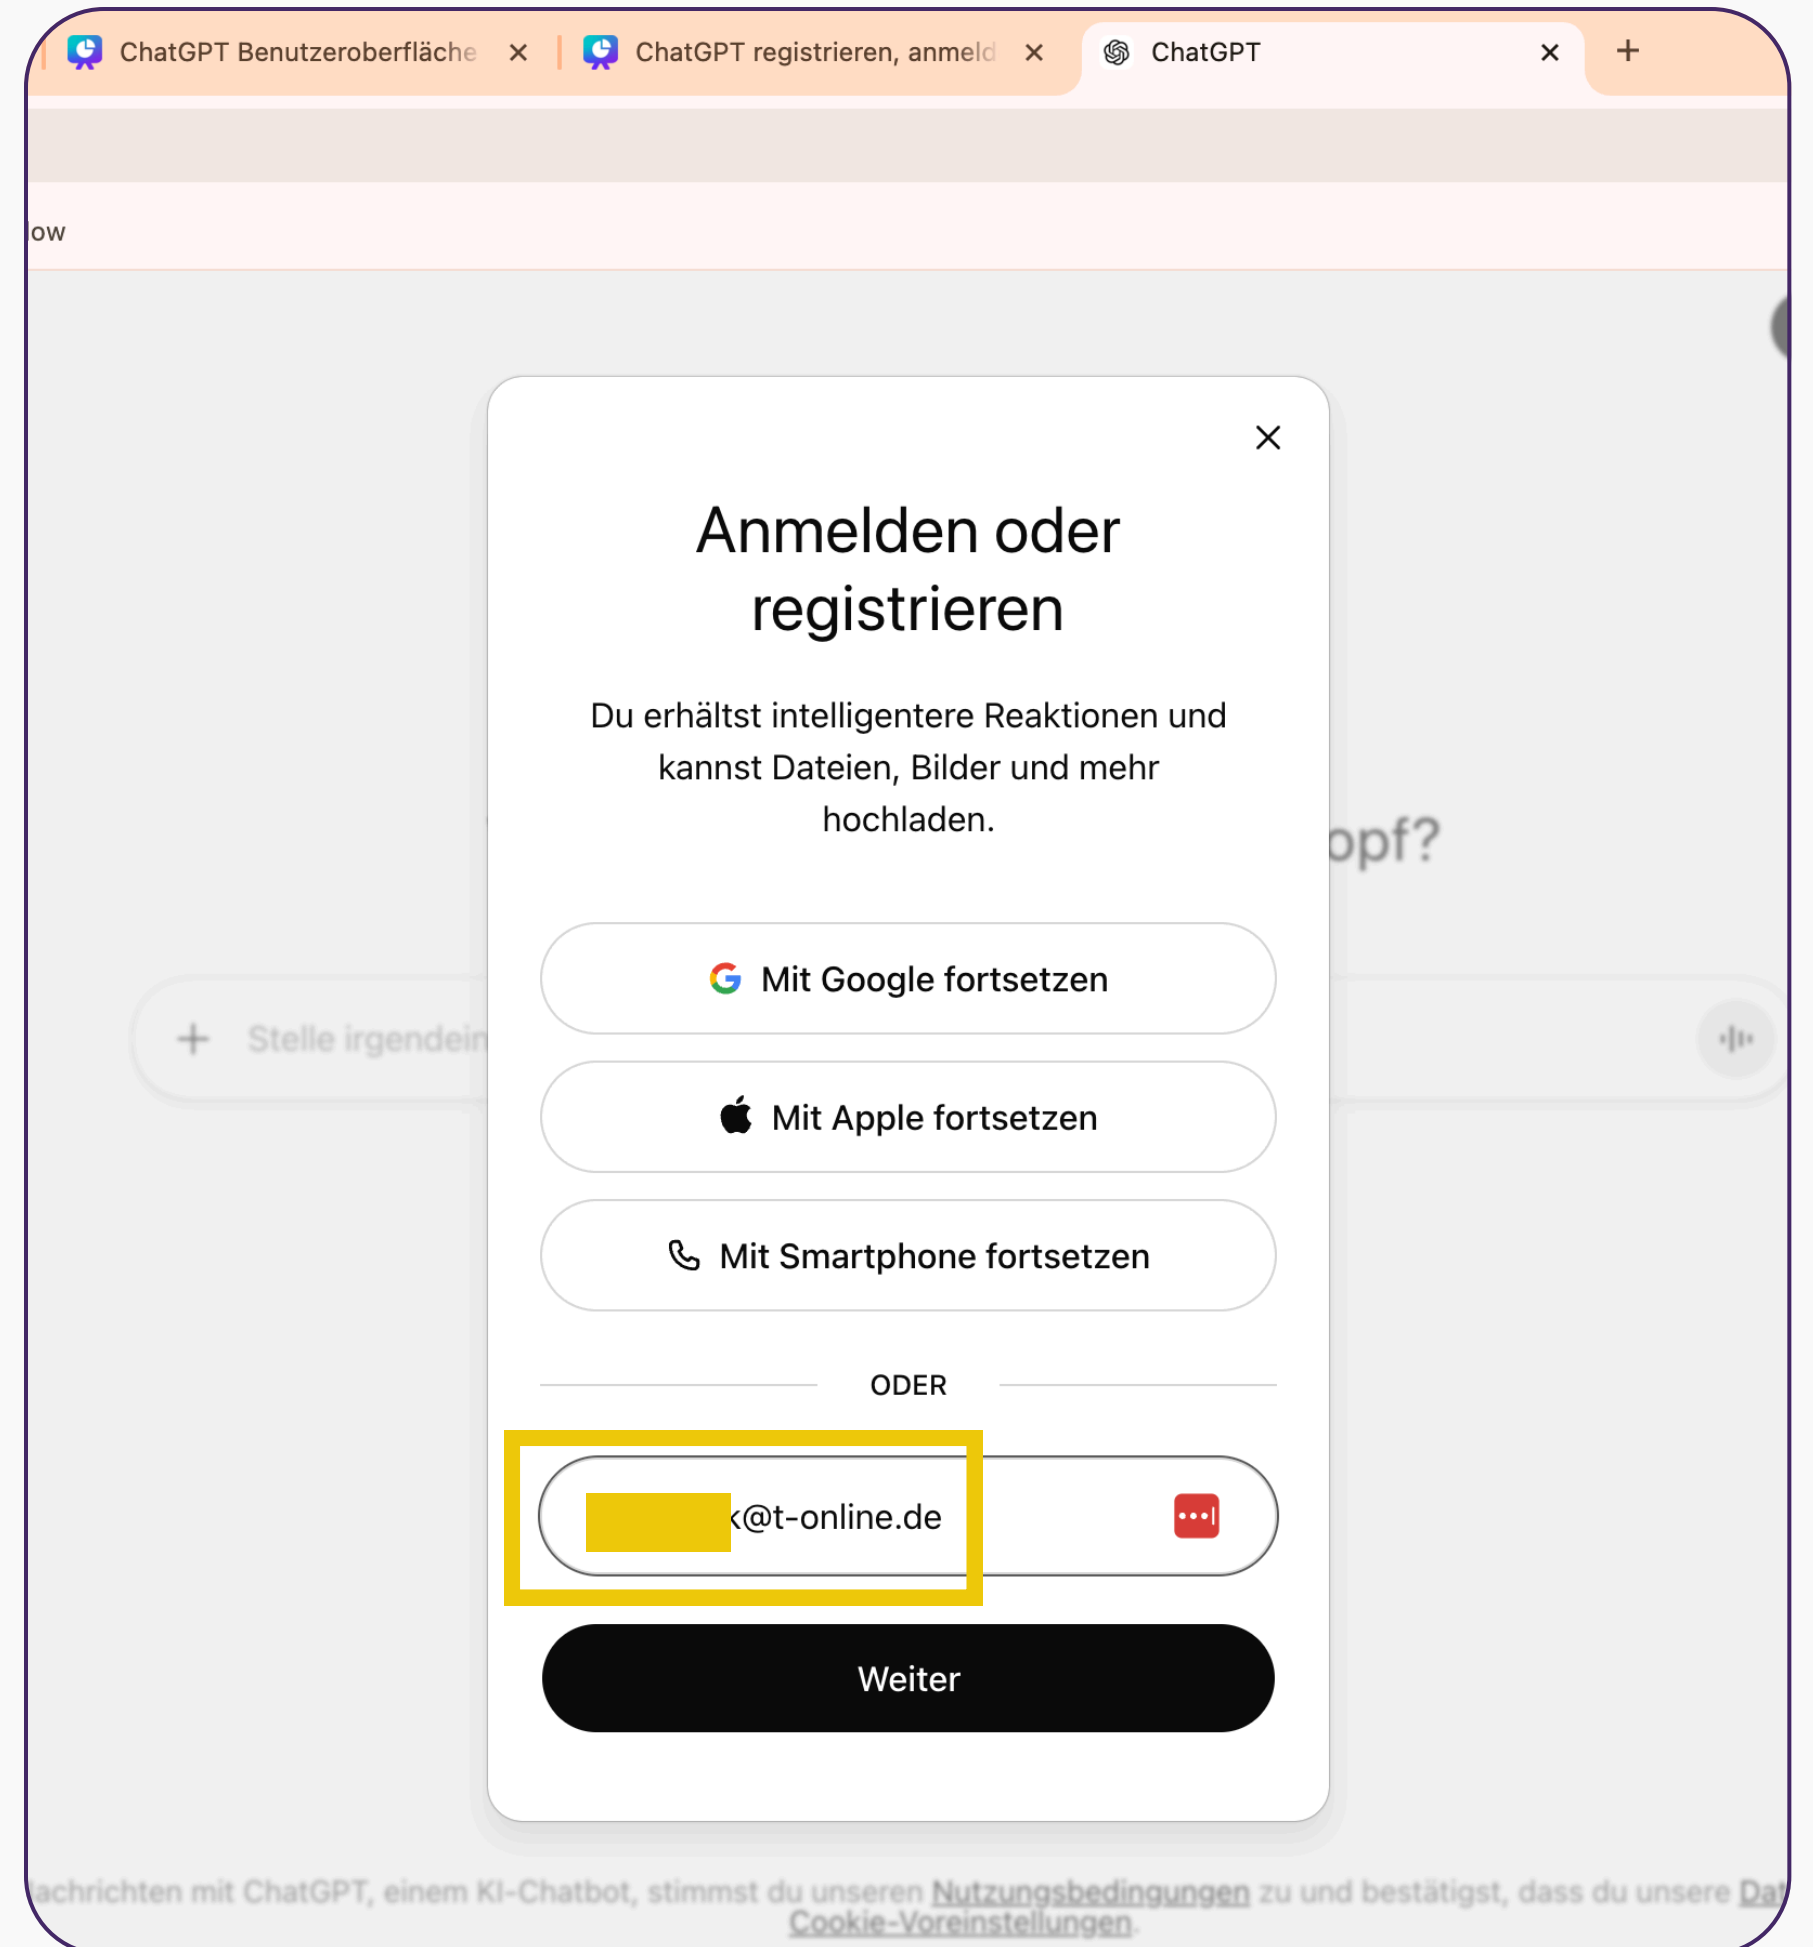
ChatGPT Benutzeroberfläche × ChatGPT registrieren, anmeld × ChatGPT × +

ow

Anmelden oder registrieren

Du erhältst intelligentere Reaktionen und kannst Dateien, Bilder und mehr hochladen.

opf?

Mit Google fortsetzen

+ Stelle irgendein

Mit Apple fortsetzen

Mit Smartphone fortsetzen

ODER

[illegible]k@t-online.de

Weiter

achrichten mit ChatGPT, einem KI-Chatbot, stimmst du unseren Nutzungsbedingungen zu und bestätigst, dass du unsere Da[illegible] Cookie-Voreinstellungen.